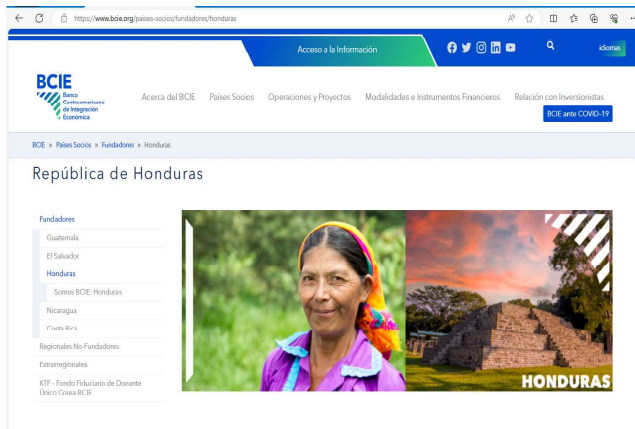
https://www.bcie.org/paises-socios/fundadores/honduras

Acceso a la Información

Idiomas

BCIE
Banco Centroamericano de Integración Económica

Acerca del BCIE  Países Socios  Operaciones y Proyectos  Modalidades e Instrumentos Financieros  Relación con Inversionistas

BCIE ante COVID-19

BCIE » Paises Socios » Fundadores » Honduras

República de Honduras

Fundadores
Guatemala
El Salvador
Honduras
Somos BCIE: Honduras
Nicaragua
Costa Rica
Regionales No-Fundadores
Extrarregionales
KTF - Fondo Fiduciario de Donante Unico Corea-BCIE

HONDURAS